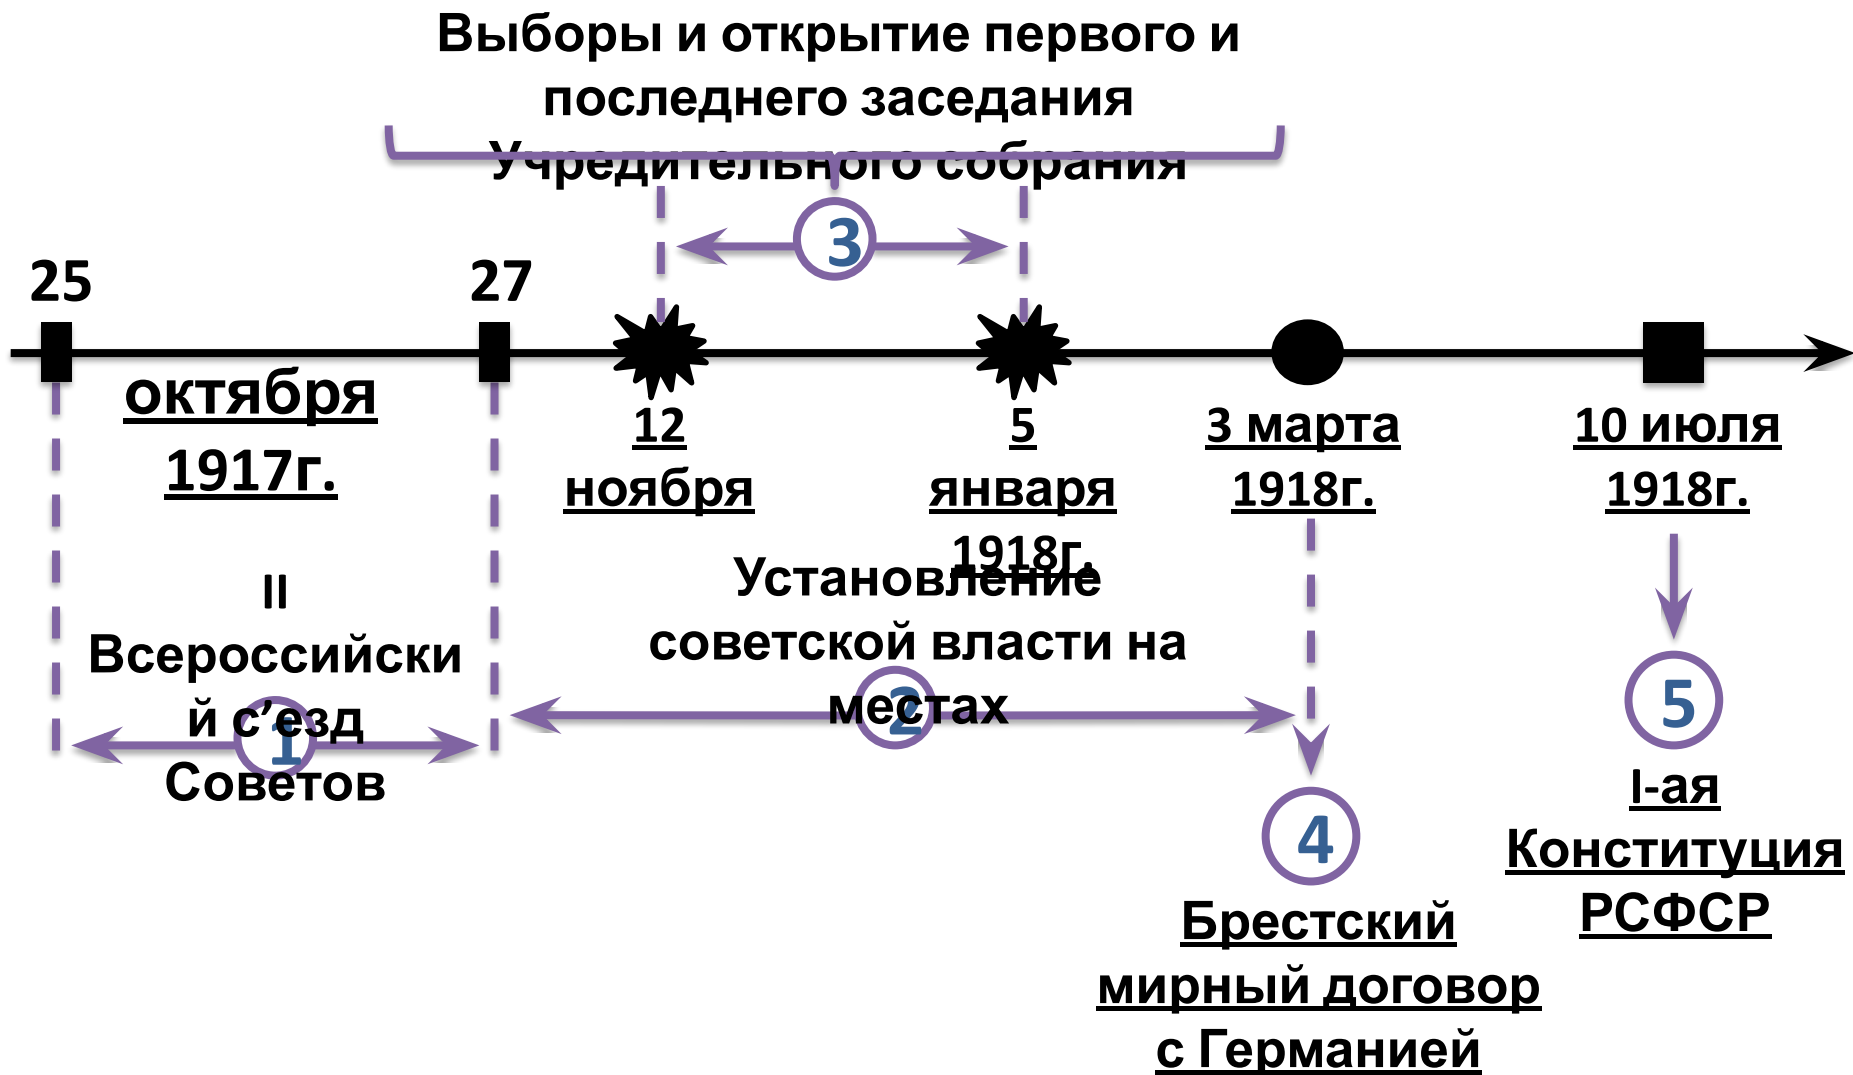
Выборы и открытие первого и последнего заседания Учредительного собрания

3

25

27

октября 1917г.

12 ноября

5 января 1918г.

3 марта 1918г.

10 июля 1918г.

II Всероссийский съезд Советов

1

Установление советской власти на местах

2

4

Брестский мирный договор с Германией

5

I-ая Конституция РСФСР